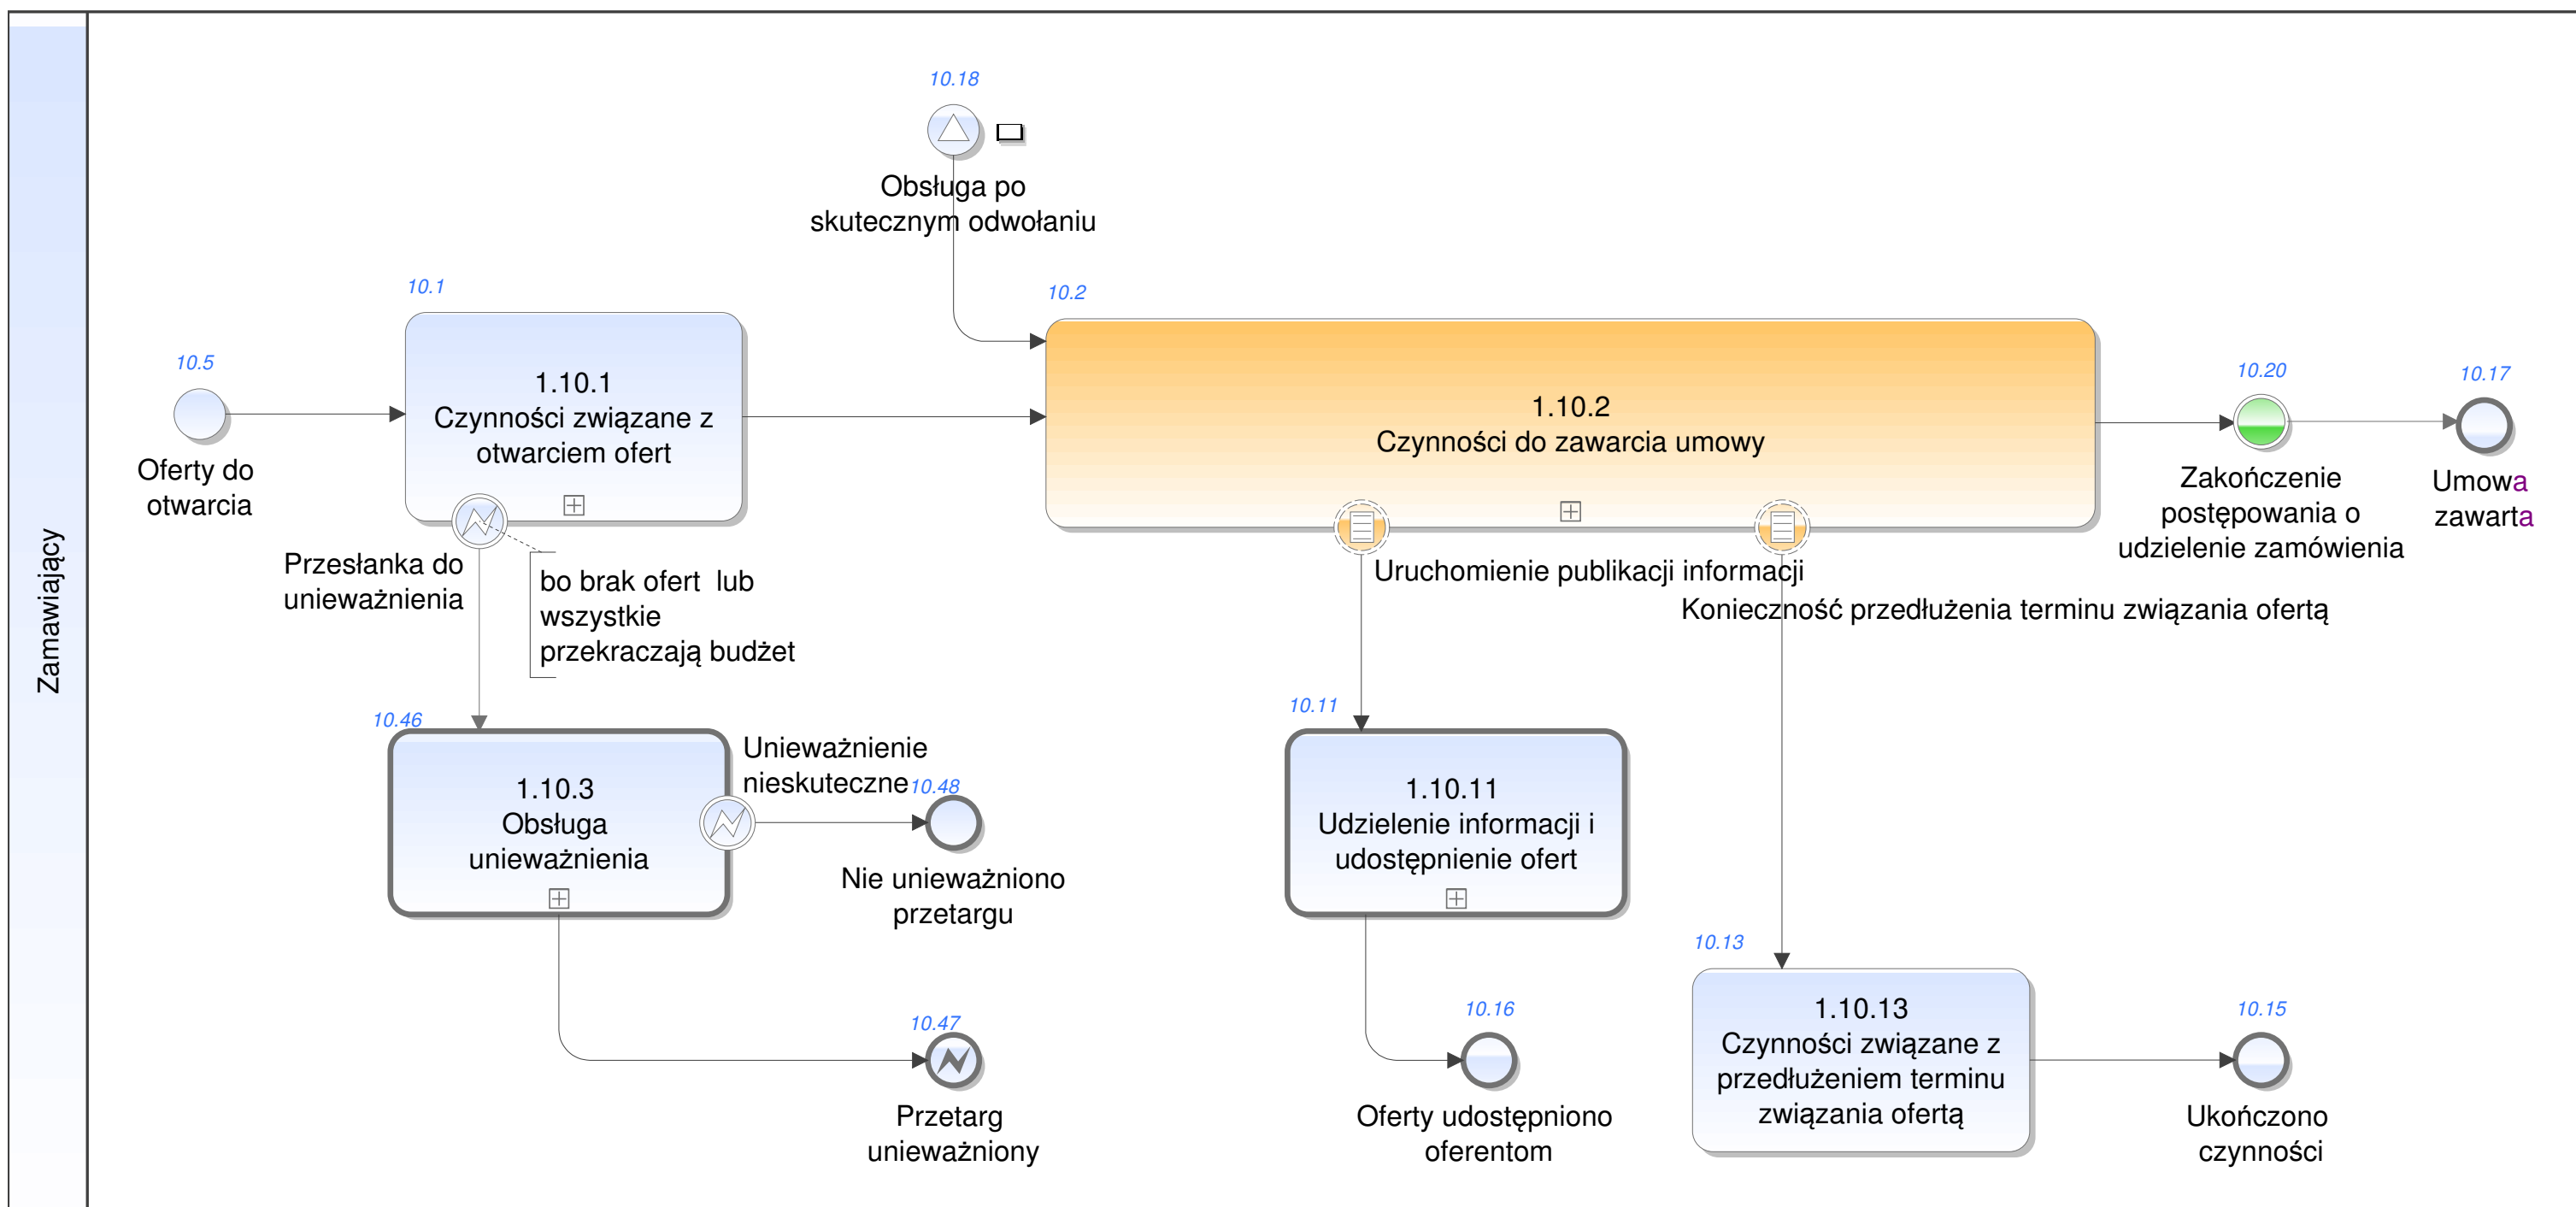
Zamawiający

10.18
Obsługa po skutecznym odwołaniu

10.5
Oferty do otwarcia

10.1
1.10.1
Czynności związane z otwarciem ofert

10.2
1.10.2
Czynności do zawarcia umowy

10.20
Zakończenie postępowania o udzielenie zamówienia

10.17
Umowa zawarta

Przesłanka do unieważnienia

bo brak ofert lub wszystkie przekraczają budżet

Uruchomienie publikacji informacji

Konieczność przedłużenia terminu związania ofertą

10.46
1.10.3
Obsługa unieważnienia

Unieważnienie nieskuteczne

10.48
Nie unieważniono przetargu

10.11
1.10.11
Udzielenie informacji i udostępnienie ofert

10.13
1.10.13
Czynności związane z przedłużeniem terminu związania ofertą

10.47
Przetarg unieważniony

10.16
Oferty udostępniono oferentom

10.15
Ukończono czynności